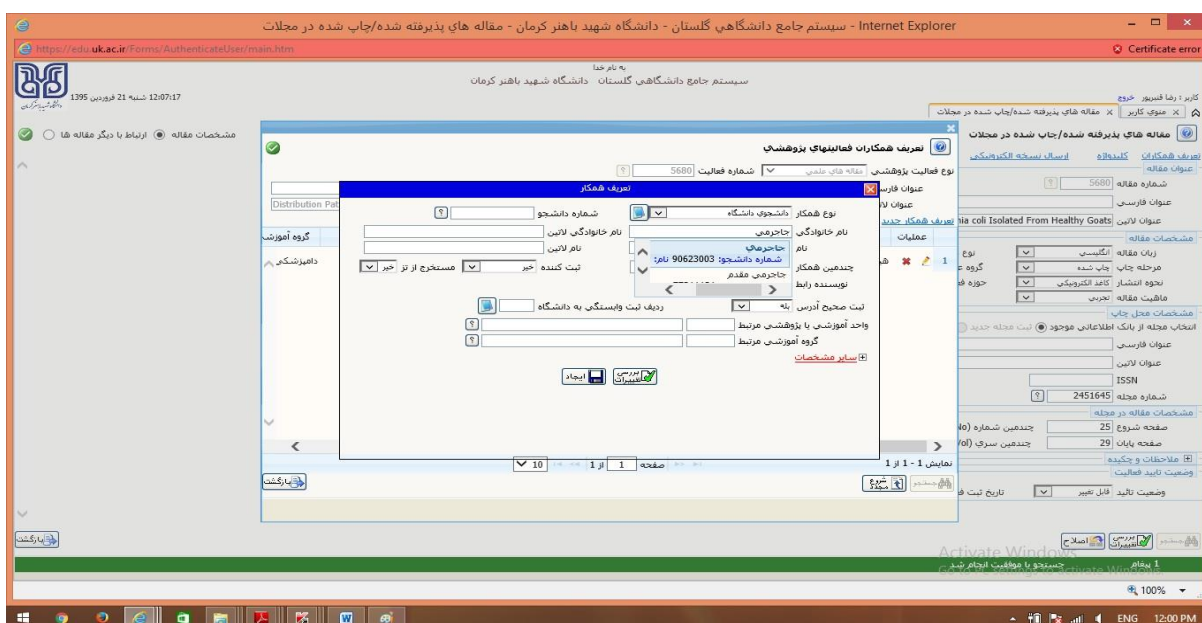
Internet Explorer - سیستم جامع دانشگاهي گلستان - دانشگاه شهيد باهنر کرمان - مقاله هاي پذيرفته شده/چاپ شده در مجلات

https://edu.uk.ac.ir/Forms/AuthenticateUser/main.htm

Certificate error

به نام خدا
سیستم جامع دانشگاهي گلستان دانشگاه شهيد باهنر کرمان

12:07:17 شنبه 21 فروردين 1395

کاربر : رضا قنبري‌پور خروج

منوي کاربر | مقاله هاي پذيرفته شده/چاپ شده در مجلات

مقاله هاي پذيرفته شده/چاپ شده در مجلات

تعريف همکاران کليدواژه ارسال نسخه الکترونيکي

عنوان مقاله

شماره مقاله 5680

عنوان فارسي

عنوان لاتين nia coli Isolated From Healthy Goats

مشخصات مقاله

زبان مقاله انگليسي

مرحله چاپ چاپ شده

نحوه انتشار کاغذ الکترونيکي

ماهيت مقاله تجربي

مشخصات محل چاپ

انتخاب مجله از بانک اطلاعاتي موجود ثبت مجله جديد

عنوان فارسي

عنوان لاتين

ISSN

شماره مجله 2451645

مشخصات مقاله در مجله

صفحه شروع 25 چندمين شماره (No

صفحه پايان 29 چندمين سري (Vol

ملاحظات و چکيده

وضعيت تاييد فعاليت

وضعيت تاييد قابل تغيير تاريخ ثبت

مشخصات مقاله ارتباط با ديگر مقاله ها

تعريف همکاران فعاليتهاي پژوهشي

نوع فعاليت پژوهشي مقاله هاي علمي شماره فعاليت 5680

عنوان فارسي

عنوان لاتين

تعريف همکار جديد

Distribution Pat

گروه آموزشي

عمليات

دامپزشکي

1

تعريف همکار

نوع همکار دانشجوي دانشگاه

شماره دانشجو

نام خانوادگي جاجرمي

نام خانوادگي لاتين

نام

نام لاتين

جاجرمي
شماره دانشجو: 90623003 نام:
جاجرمي مقدم

چندمين همکار

ثبت کننده خير

مستخرج از تز خير

نويسنده رابط

ثبت صحيح آدرس بله

رديف ثبت وابستگي به دانشگاه

واحد آموزشي يا پژوهشي مرتبط

گروه آموزشي مرتبط

ساير مشخصات

بررسي تغييرات

ايجاد

نمايش 1 - 1 از 1

صفحه 1 از 1

10

شروع مجدد

جستجو

بازگشت

بازگشت

بررسي تغييرات اصلاح

1 پيغام

جستجو با موفقيت انجام شد

Activate Windows
Go to PC settings to activate Windows.

100%

ENG 12:00 PM